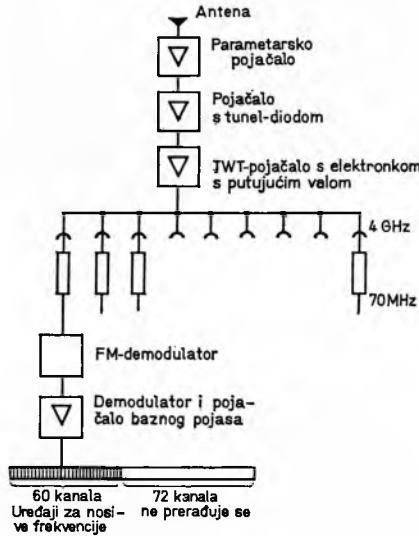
Antena

Parametarsko pojačalo

Pojačalo s tunel-diodom

TWT-pojačalo s elektronkom s putujućim valom

4 GHz

70MHz

FM-demodulator

Demodulator i pojačalo baznog pojasa

60 kanala
Uređaji za nosive frekvencije

72 kanala
ne prerađuje se